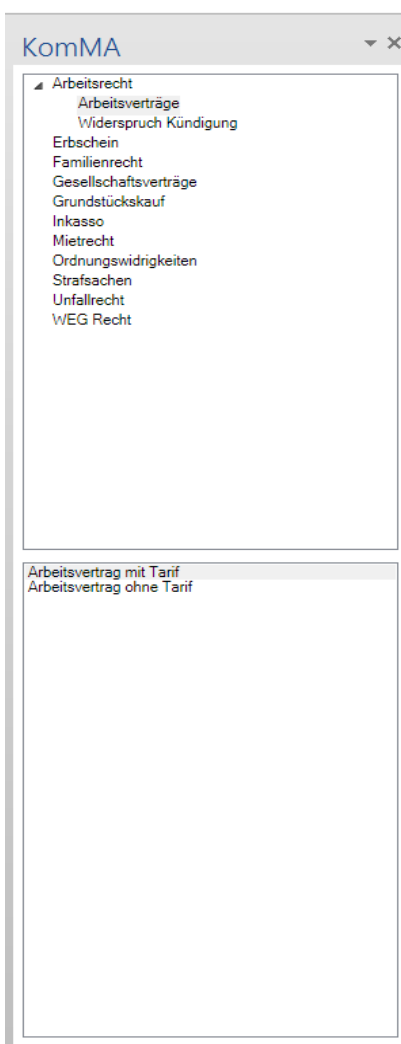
KomMA

Arbeitsrecht
Arbeitsverträge
Widerspruch Kündigung
Erbschein
Familienrecht
Gesellschaftsverträge
Grundstückskauf
Inkasso
Mietrecht
Ordnungswidrigkeiten
Strafsachen
Unfallrecht
WEG Recht

Arbeitsvertrag mit Tarif
Arbeitsvertrag ohne Tarif